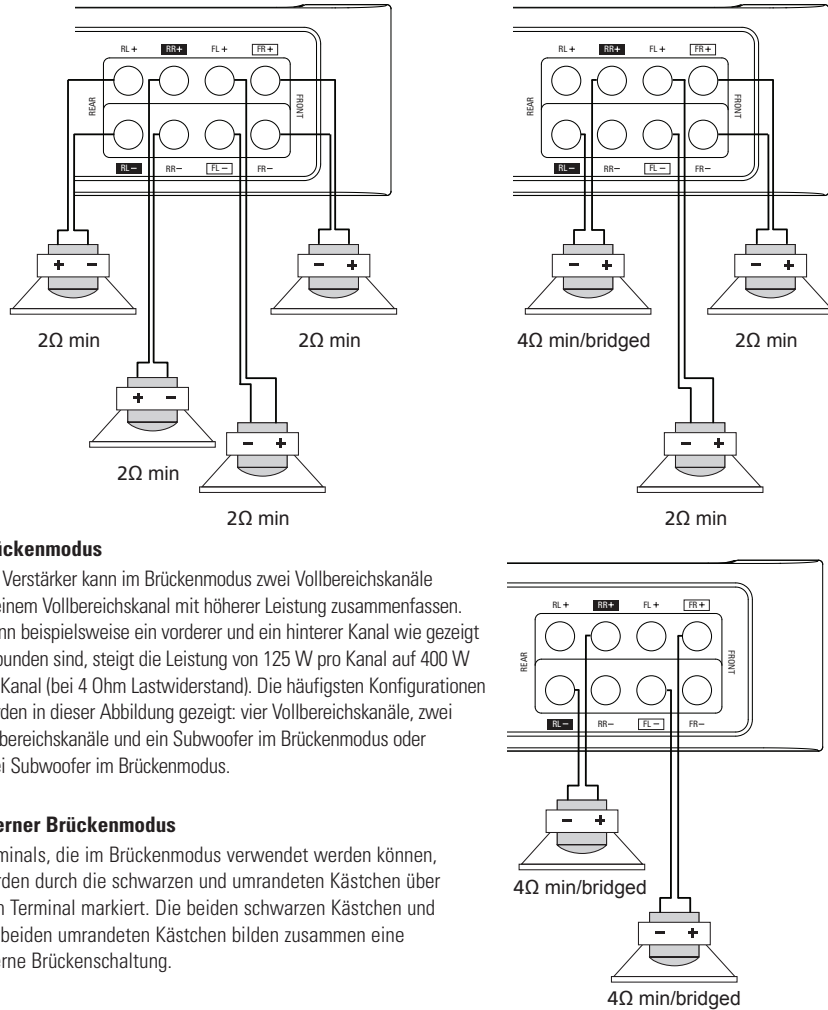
RL + RR + FL + FR +
REAR
FRONT
RL − RR − FL − FR −

+ −
2Ω min
− +
2Ω min
+ −
2Ω min
− +
2Ω min

RL + RR + FL + FR +
REAR
FRONT
RL − RR − FL − FR −

− +
4Ω min/bridged
− +
2Ω min
− +
2Ω min

ückenmodus

Verstärker kann im Brückenmodus zwei Vollbereichskanäle einem Vollbereichskanal mit höherer Leistung zusammenfassen. nn beispielsweise ein vorderer und ein hinterer Kanal wie gezeigt bunden sind, steigt die Leistung von 125 W pro Kanal auf 400 W Kanal (bei 4 Ohm Lastwiderstand). Die häufigsten Konfigurationen den in dieser Abbildung gezeigt: vier Vollbereichskanäle, zwei bereichskanäle und ein Subwoofer im Brückenmodus oder i Subwoofer im Brückenmodus.

erner Brückenmodus

minals, die im Brückenmodus verwendet werden können, rden durch die schwarzen und umrandeten Kästchen über n Terminal markiert. Die beiden schwarzen Kästchen und beiden umrandeten Kästchen bilden zusammen eine rne Brückenschaltung.

RL + RR + FL + FR +
REAR
FRONT
RL − RR − FL − FR −

− +
4Ω min/bridged
− +
4Ω min/bridged